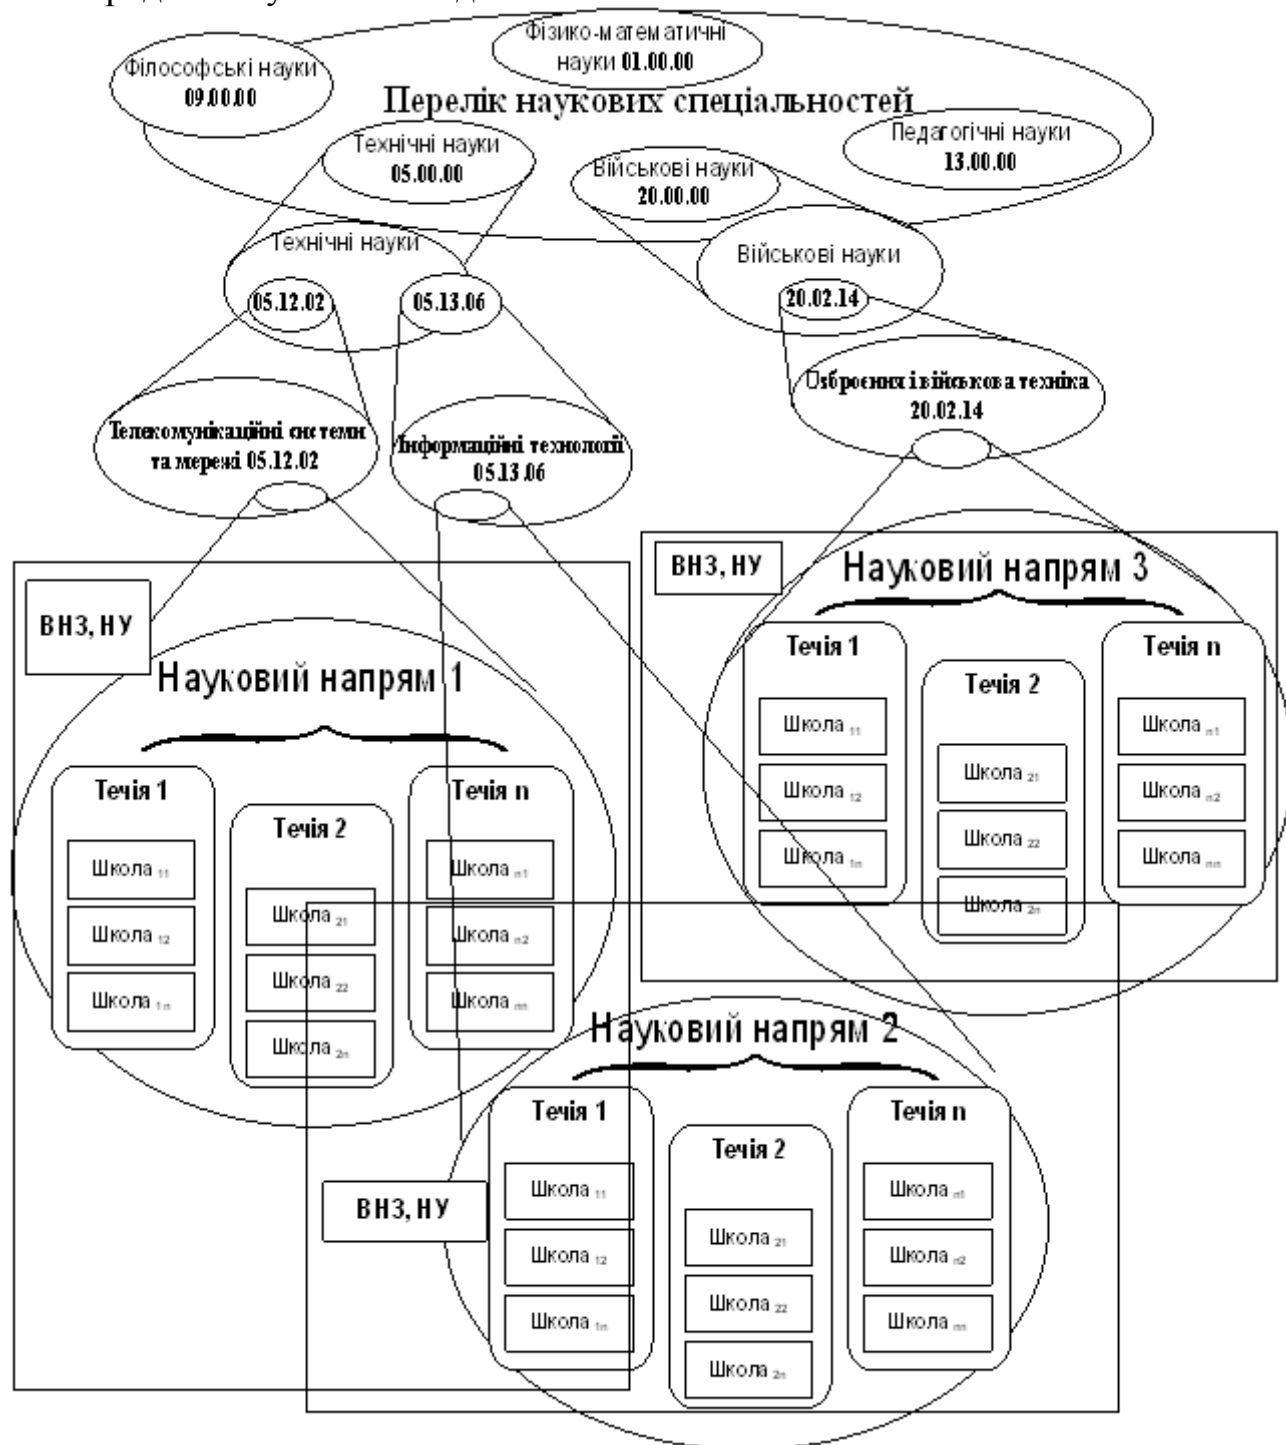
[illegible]

Фізико-математичні науки 01.00.00

Філософські науки 09.00.00

Перелік наукових спеціальностей

Педагогічні науки 13.00.00

Технічні науки 05.00.00

Військові науки 20.00.00

Технічні науки

05.12.02

05.13.06

Військові науки

20.02.14

Озброєння і військова техніка 20.02.14

Телекомунікаційні системи та мережі 05.12.02

Інформаційні технології 05.13.06

ВНЗ, НУ

Науковий напрям 3

Течія 1

Школа $_{11}$

Школа $_{12}$

Школа $_{1n}$

Течія 2

Школа $_{21}$

Школа $_{22}$

Школа $_{2n}$

Течія n

Школа $_{n1}$

Школа $_{n2}$

Школа $_{nn}$

ВНЗ, НУ

Науковий напрям 1

Течія 1

Школа $_{11}$

Школа $_{12}$

Школа $_{1n}$

Течія 2

Школа $_{21}$

Школа $_{22}$

Школа $_{2n}$

Течія n

Школа $_{n1}$

Школа $_{n2}$

Школа $_{nn}$

Науковий напрям 2

ВНЗ, НУ

Течія 1

Школа $_{11}$

Школа $_{12}$

Школа $_{1n}$

Течія 2

Школа $_{21}$

Школа $_{22}$

Школа $_{2n}$

Течія n

Школа $_{n1}$

Школа $_{n2}$

Школа $_{nn}$